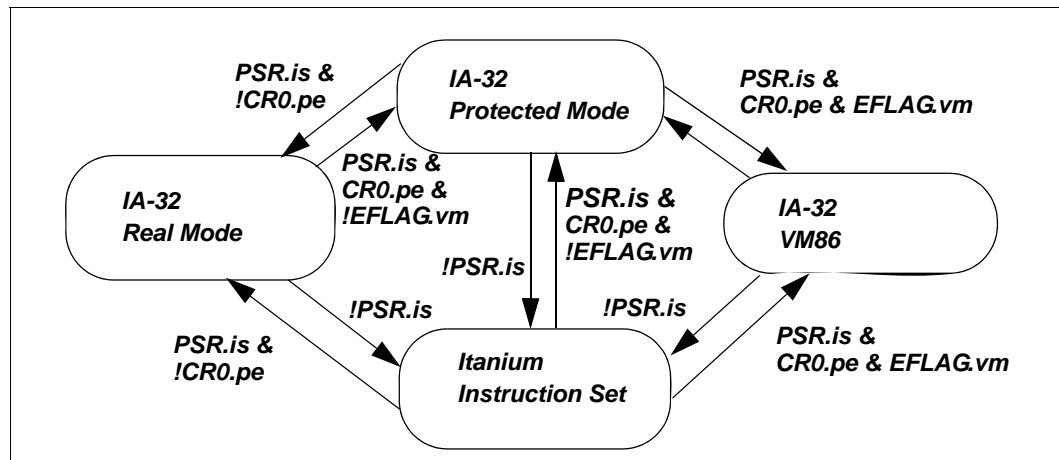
PSR.is & !CR0.pe

IA-32 Protected Mode

PSR.is & CR0.pe & EFLAG.vm

PSR.is & CR0.pe & !EFLAG.vm

IA-32 Real Mode

PSR.is & CR0.pe & !EFLAG.vm

IA-32 VM86

!PSR.is

!PSR.is

!PSR.is

PSR.is & !CR0.pe

Itanium Instruction Set

PSR.is & CR0.pe & EFLAG.vm